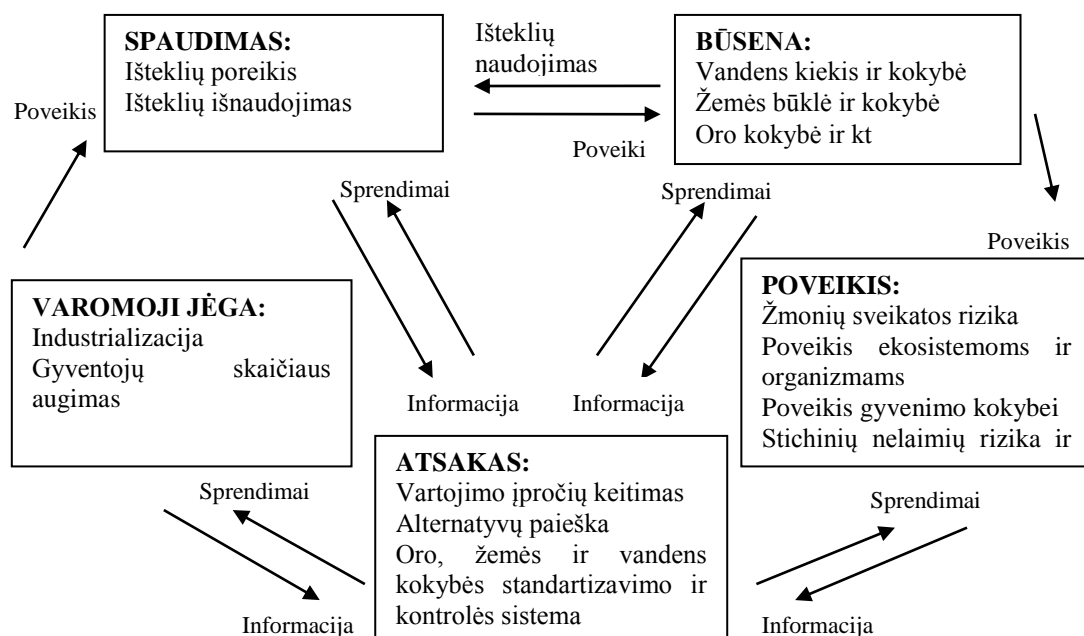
SPAUDIMAS:
Išteklių poreikis
Išteklių išnaudojimas

Išteklių naudojimas

Poveiki

BŪSENA:
Vandens kiekis ir kokybė
Žemės būklė ir kokybė
Oro kokybė ir kt

Poveikis

Poveikis

Sprendimai

Sprendimai

VAROMOJI JĖGA:
Industrializacija
Gyventojų skaičiaus augimas

POVEIKIS:
Žmonių sveikatos rizika
Poveikis ekosistemoms ir organizmams
Poveikis gyvenimo kokybei
Stichinių nelaimių rizika ir

Informacija

Informacija

ATSAKAS:
Vartojimo įpročių keitimas
Alternatyvų paieška
Oro, žemės ir vandens kokybės standartizavimo ir kontrolės sistema

Sprendimai

Sprendimai

Informacija

Informacija